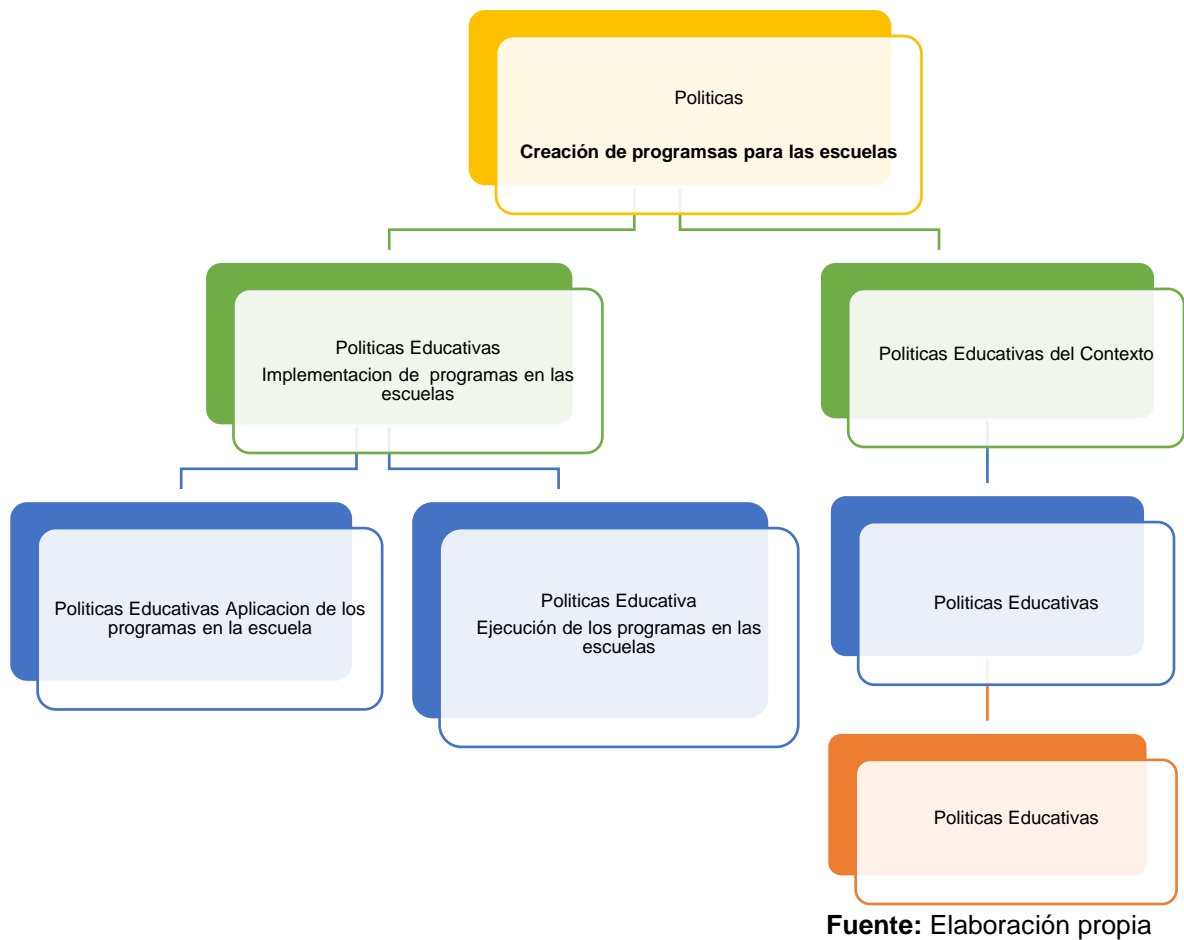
Politicas

**Creación de programsas para las escuelas**

Politicas Educativas
Implementacion de programas en las escuelas

Politicas Educativas del Contexto

Politicas Educativas Aplicacion de los programas en la escuela

Politicas Educativa
Ejecución de los programas en las escuelas

Politicas Educativas

Politicas Educativas

**Fuente:** Elaboración propia